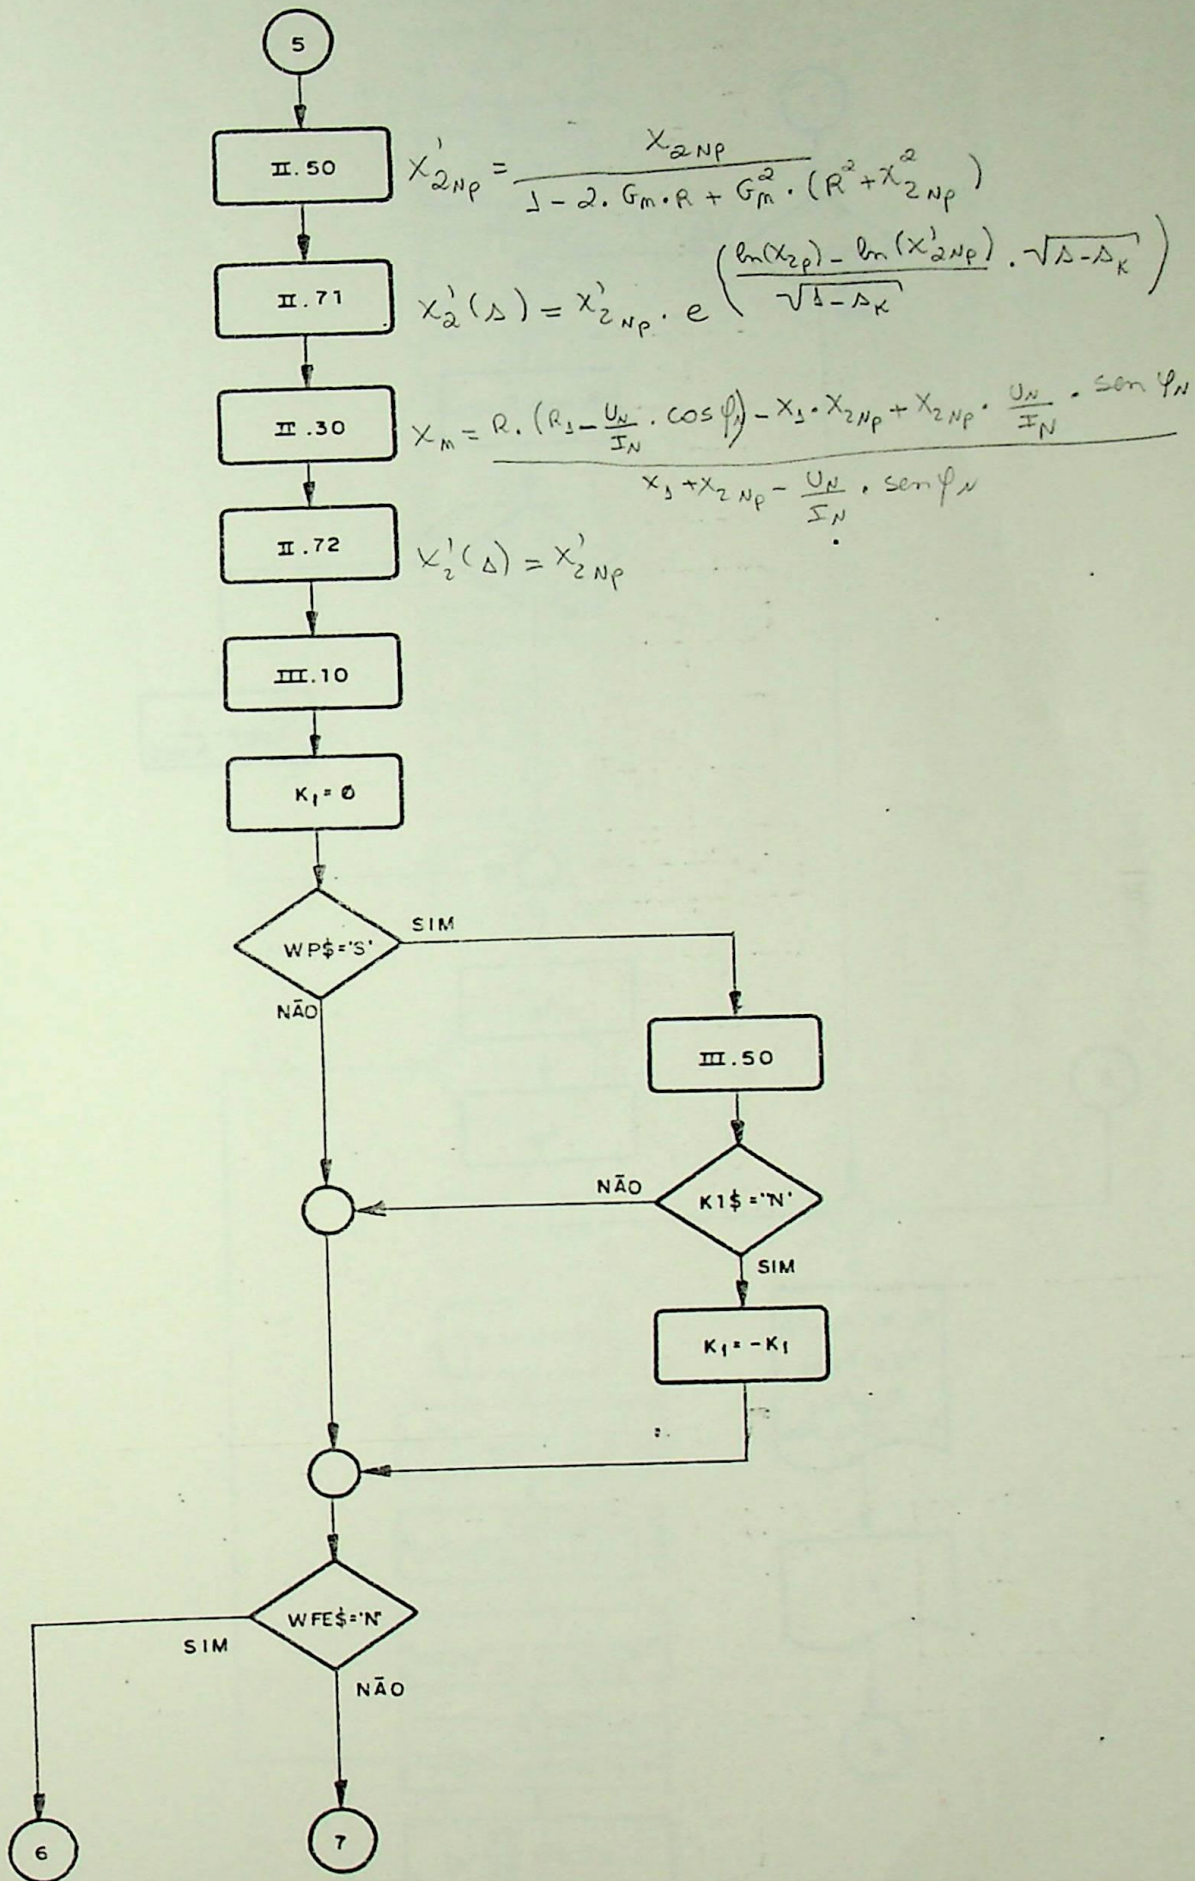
5

II.50

$X'_{2Np} = \frac{X_{2Np}}{1 - 2 \cdot G_m \cdot R + G_m^2 \cdot (R^2 + X_{2Np}^2)}$

II.71

$X'_2(s) = X'_{2Np} \cdot e^{\left(\frac{\ln(X_{2p}) - \ln(X'_{2Np})}{\sqrt{1-s_K}} \cdot \sqrt{s-s_K}\right)}$

II.30

$X_m = \frac{R \cdot (R_1 - \frac{U_N}{I_N} \cdot \cos\varphi_N) - X_1 \cdot X_{2Np} + X_{2Np} \cdot \frac{U_N}{I_N} \cdot \sin\varphi_N}{X_1 + X_{2Np} - \frac{U_N}{I_N} \cdot \sin\varphi_N}$

II.72

$X'_2(s) = X'_{2Np}$

III.10

$K_1 = \emptyset$

WP$='S'

SIM

NÃO

III.50

NÃO

K1$ ='N'

SIM

$K_1 = -K_1$

WFE$='N'

SIM

NÃO

6

7